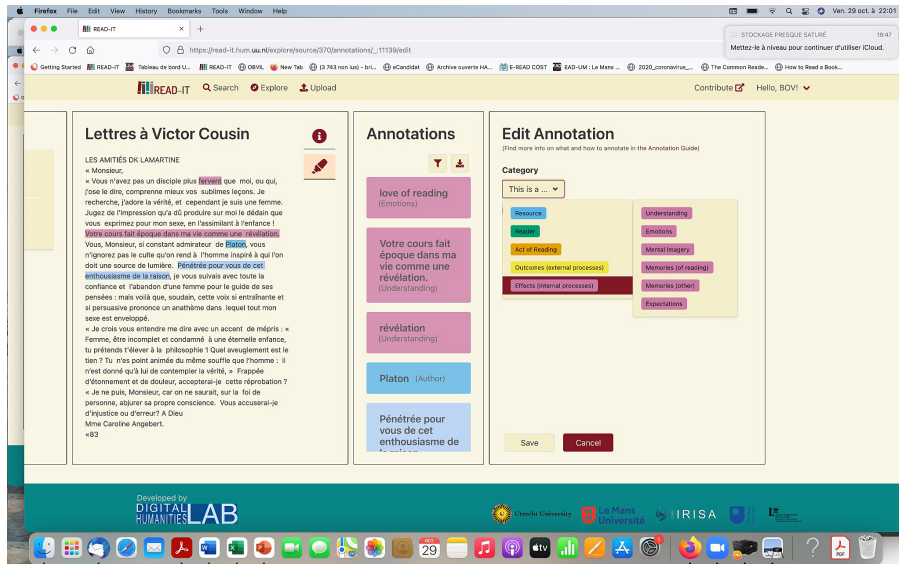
Firefox File Edit View History Bookmarks Tools Window Help

Ven. 29 oct. à 22:01

READ-IT

https://read-it.hum.uu.nl/explore/source/370/annotations/_:11139/edit

STOCKAGE PRESQUE SATURÉ 19:47
Mettez-le à niveau pour continuer d'utiliser iCloud.

Getting Started READ-IT Tableau de bord U... READ-IT OBVIL New Tab (9 743 non lus) - bri... eCandidat Archive ouverte HA... E-READ COST EAD-UM : Le Mans ... 2020_coronavirus_... The Common Reade... How to Read a Book...

READ-IT Search Explore Upload Contribute Hello, BOV!

Lettres à Victor Cousin

LES AMITIÉS DK LAMARTINE
« Monsieur,
« Vous n'avez pas un disciple plus fervent que moi, ou qui, j'ose le dire, comprenne mieux vos sublimes leçons. Je recherche, j'adore la vérité, et cependant je suis une femme. Jugez de l'impression qu'a dû produire sur moi le dédain que vous exprimez pour mon sexe, en l'assimilant à l'enfance ! Votre cours fait époque dans ma vie comme une révélation. Vous, Monsieur, si constant admirateur de Platon, vous n'ignorez pas le culte qu'on rend à l'homme inspiré à qui l'on doit une source de lumière. Pénétrée pour vous de cet enthousiasme de la raison, je vous suivais avec toute la confiance et l'abandon d'une femme pour le guide de ses pensées : mais voilà que, soudain, cette voix si entraînante et si persuasive prononce un anathème dans lequel tout mon sexe est enveloppé.
« Je crois vous entendre me dire avec un accent de mépris : « Femme, être incomplet et condamné à une éternelle enfance, tu prétends t'élever à la philosophie ! Quel aveuglement est le tien ? Tu n'es point animée du même souffle que l'homme : il n'est donné qu'à lui de contempler la vérité, » Frappée d'étonnement et de douleur, accepterai-je cette réprobation ? « Je ne puis, Monsieur, car on ne saurait, sur la foi de personne, abjurer sa propre conscience. Vous accuserai-je d'injustice ou d'erreur? A Dieu
Mme Caroline Angebert.
«83

Annotations

love of reading
(Emotions)

Votre cours fait époque dans ma vie comme une révélation.
(Understanding)

révélation
(Understanding)

Platon (Author)

Pénétrée pour vous de cet enthousiasme de

Edit Annotation
(Find more info on what and how to annotate in the Annotation Guide)

Category
This is a ...

Resource
Reader
Act of Reading
Outcomes (external processes)
Effects (internal processes)

Understanding
Emotions
Mental Imagery
Memories (of reading)
Memories (other)
Expectations

Save Cancel

Developed by DIGITAL HUMANITIES LAB

Utrecht University Le Mans Université IRISA

OCT. 29